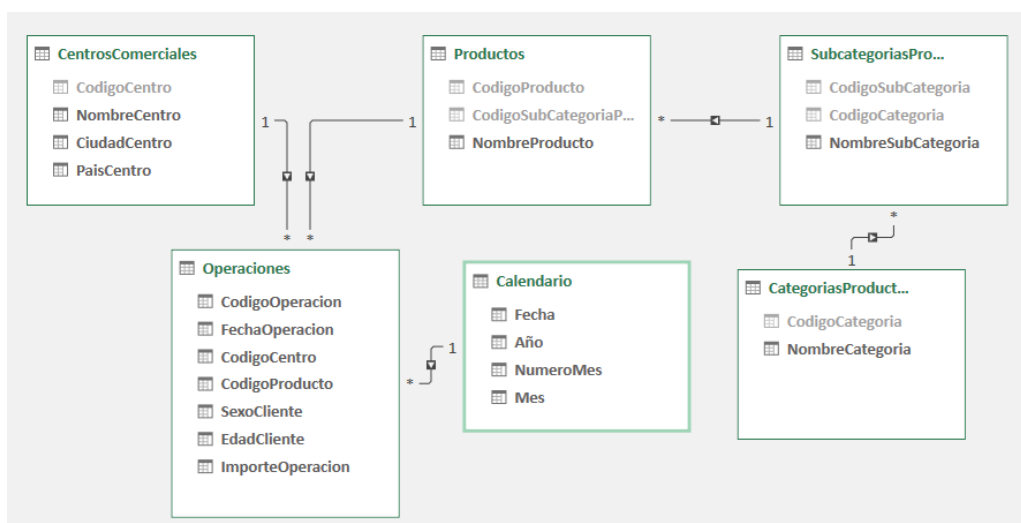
CentrosComerciales
CodigoCentro
NombreCentro
CiudadCentro
PaisCentro

Productos
CodigoProducto
CodigoSubCategoriaP...
NombreProducto

SubcategoriasPro...
CodigoSubCategoria
CodigoCategoria
NombreSubCategoria

1
1
*
1
*
*
*
1

Operaciones
CodigoOperacion
FechaOperacion
CodigoCentro
CodigoProducto
SexoCliente
EdadCliente
ImporteOperacion

*
1

Calendario
Fecha
Año
NumeroMes
Mes

CategoriasProduct...
CodigoCategoria
NombreCategoria